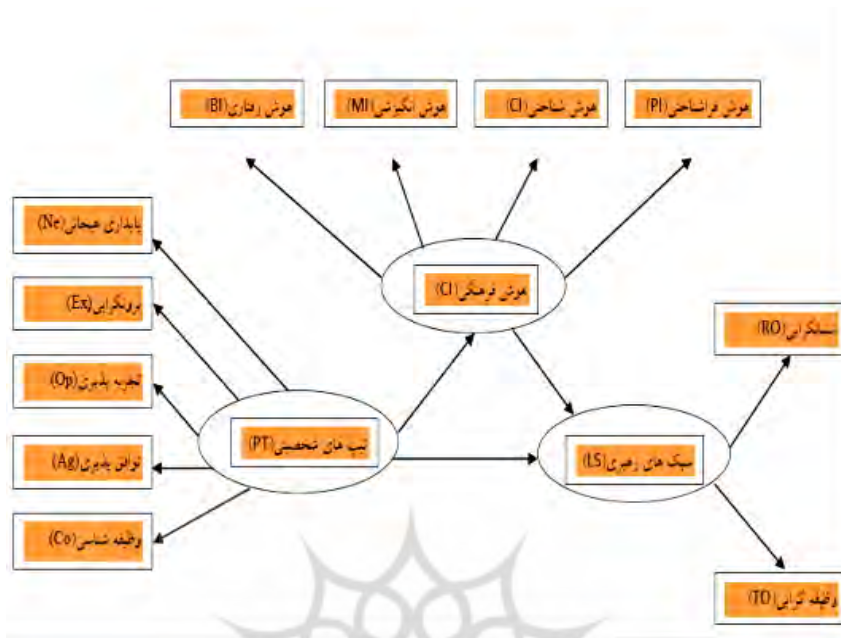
هوش رفتاری(BI)

هوش انگیزشی(MI)

هوش شناختی(CI)

هوش فراشناختی(PI)

پایداری هیجانی(Ne)

برونگرایی(Ex)

تجربه پذیری(Op)

توافق پذیری(Ag)

وظیفه شناسی(Co)

هوش فرهنگی(CI)

تیپ های شخصیتی(PT)

سبک های رهبری(LS)

مسئله گرایی(RO)

وظیفه گرایی(TO)